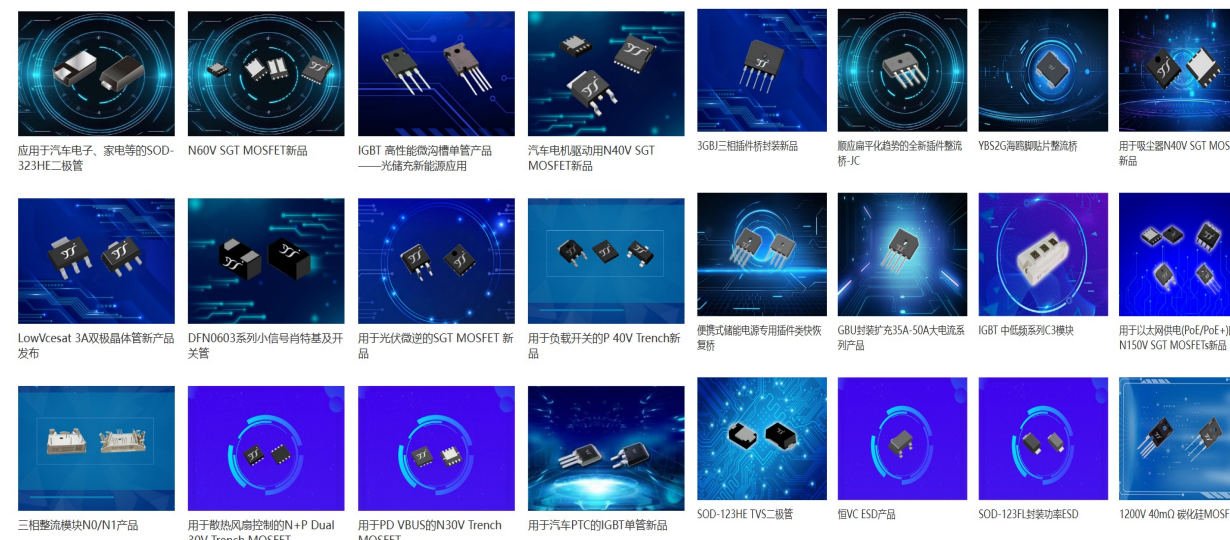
应用于汽车电子、家电等的SOD-323HE二极管

N60V SGT MOSFET新品

IGBT 高性能微沟槽单管产品——光储充新能源应用

汽车电机驱动用N40V SGT MOSFET新品

LowVcesat 3A双极晶体管新产品发布

DFN0603系列小信号肖特基及开关管

用于光伏微逆的SGT MOSFET 新品

用于负载开关的P 40V Trench新品

三相整流模块N0/N1产品

用于散热风扇控制的N+P Dual 30V Trench MOSFET

用于PD VBUS的N30V Trench MOSFET

用于汽车PTC的IGBT单管新品

3GBJ三相插件桥封装新品

顺应扁平化趋势的全新插件整流桥-JC

YBS2G海鸥脚贴片整流桥

用于吸尘器N40V SGT MOS 新品

便携式储能电源专用插件类快恢复桥

GBU封装扩充35A-50A大电流系列产品

IGBT 中低频系列C3模块

用于以太网供电(PoE/PoE+)的N150V SGT MOSFETs新品

SOD-123HE TVS二极管

恒VC ESD产品

SOD-123FL封装功率ESD

1200V 40mΩ 碳化硅MOSF